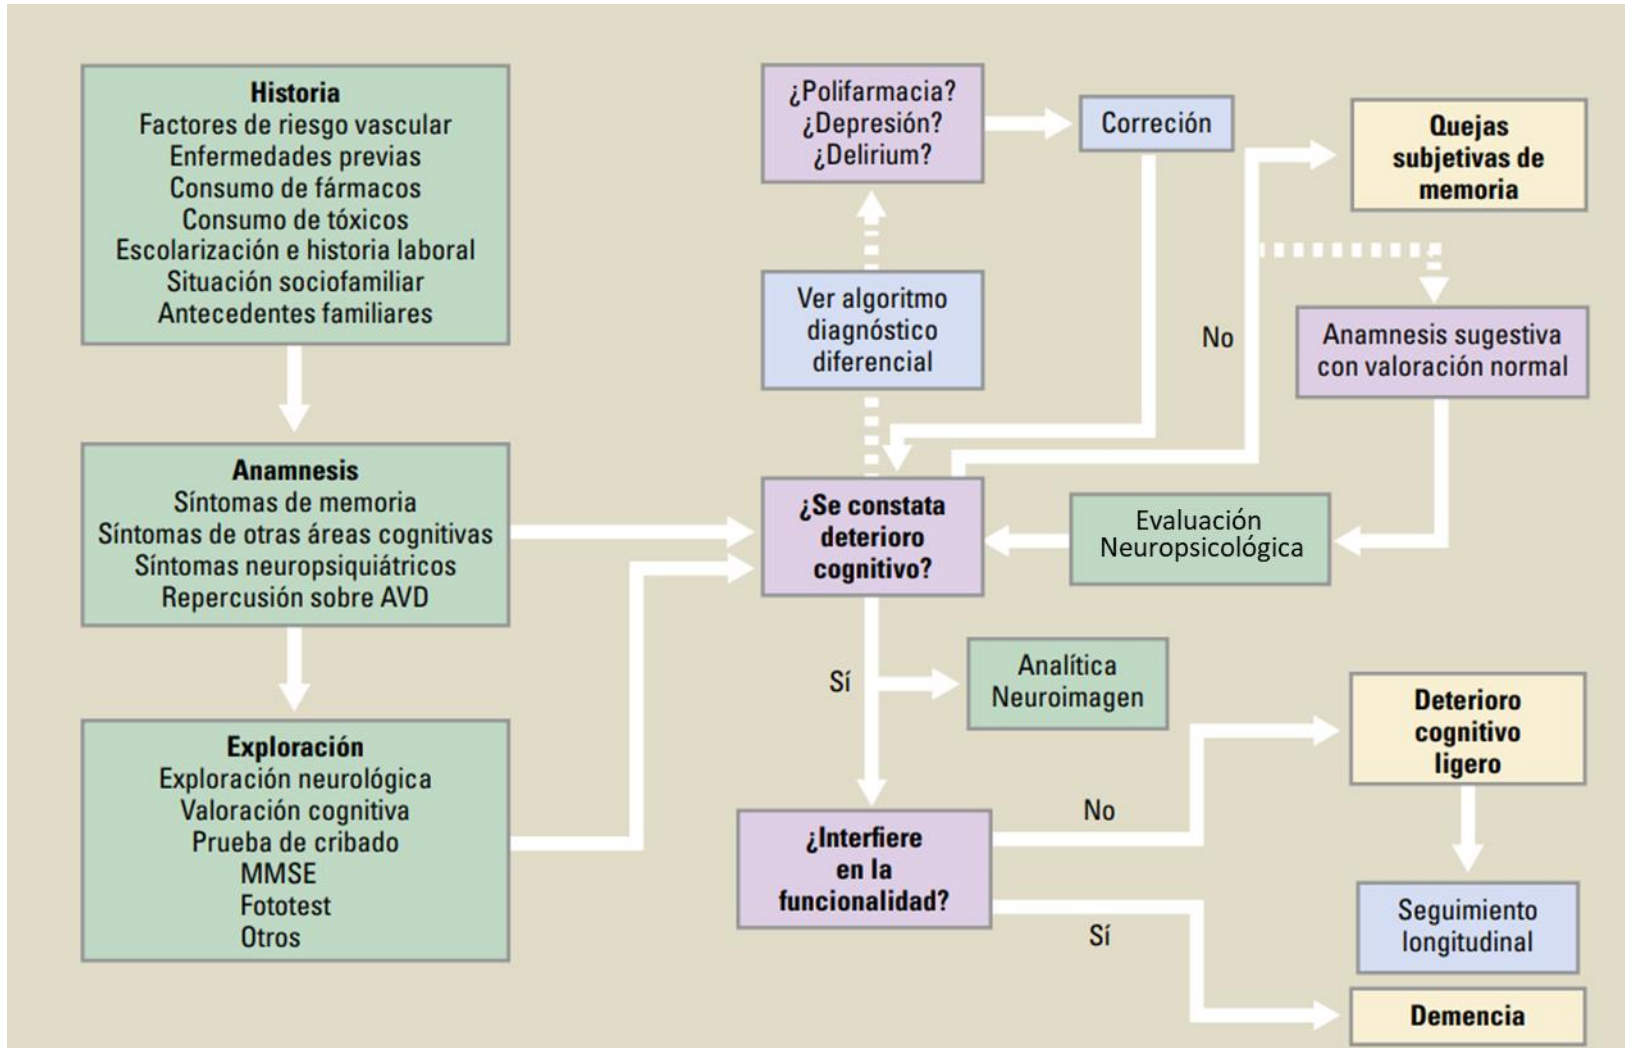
Historia
Factores de riesgo vascular
Enfermedades previas
Consumo de fármacos
Consumo de tóxicos
Escolarización e historia laboral
Situación sociofamiliar
Antecedentes familiares

Anamnesis
Síntomas de memoria
Síntomas de otras áreas cognitivas
Síntomas neuropsiquiátricos
Repercusión sobre AVD

Exploración
Exploración neurológica
Valoración cognitiva
Prueba de cribado
MMSE
Fototest
Otros

¿Polifarmacia?
¿Depresión?
¿Delirium?

Correción

Quejas subjetivas de memoria

Ver algoritmo diagnóstico diferencial

No

Anamnesis sugestiva con valoración normal

¿Se constata deterioro cognitivo?

Evaluación Neuropsicológica

Sí

Analítica
Neuroimagen

Deterioro cognitivo ligero

No

¿Interfiere en la funcionalidad?

Sí

Seguimiento longitudinal

Demencia